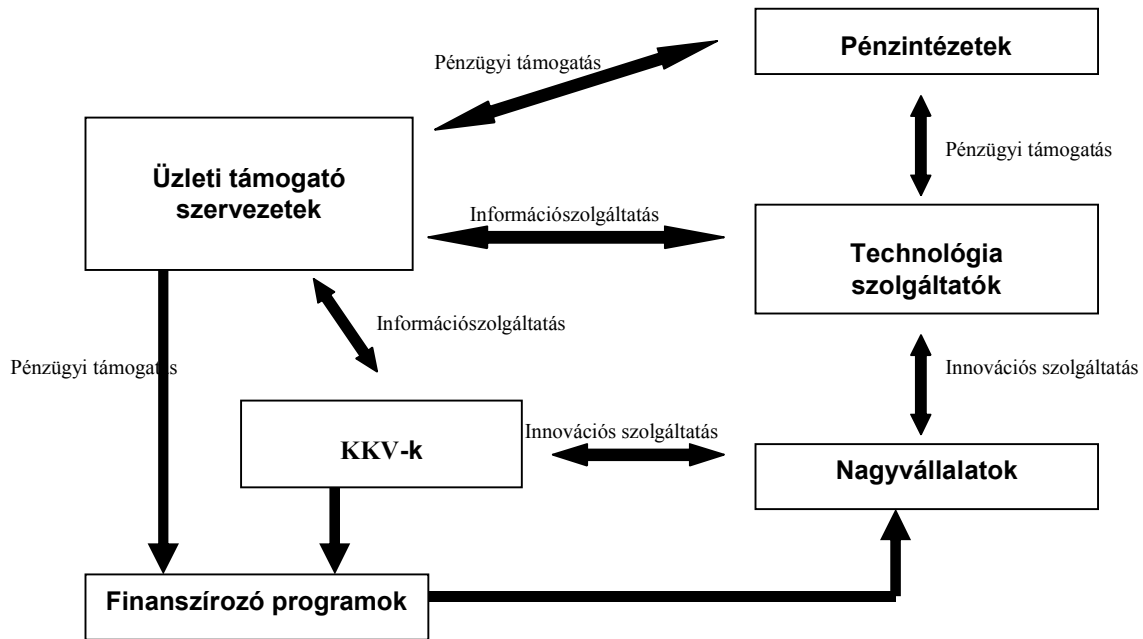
Pénzügyi támogatás

Pénzintézetek

Üzleti támogató szervezetek

Pénzügyi támogatás

Információszolgáltatás

Technológia szolgáltatók

Információszolgáltatás

Pénzügyi támogatás

Innovációs szolgáltatás

KKV-k

Innovációs szolgáltatás

Nagyvállalatok

Finanszírozó programok